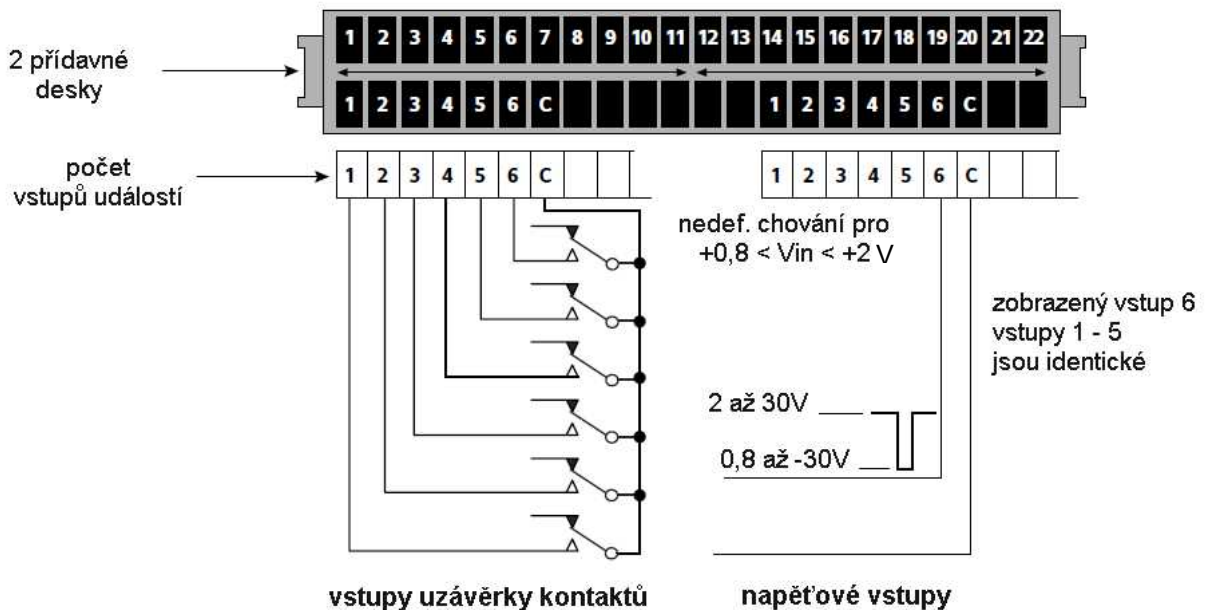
2 přídavné desky

1 2 3 4 5 6 7 8 9 10 11 12 13 14 15 16 17 18 19 20 21 22

1 2 3 4 5 6 C 1 2 3 4 5 6 C

počet vstupů událostí

1 2 3 4 5 6 C

1 2 3 4 5 6 C

nedef. chování pro +0,8 < Vin < +2 V

zobrazený vstup 6 vstupy 1 - 5 jsou identické

2 až 30V

0,8 až -30V

vstupy uzávěrky kontaktů

napěťové vstupy